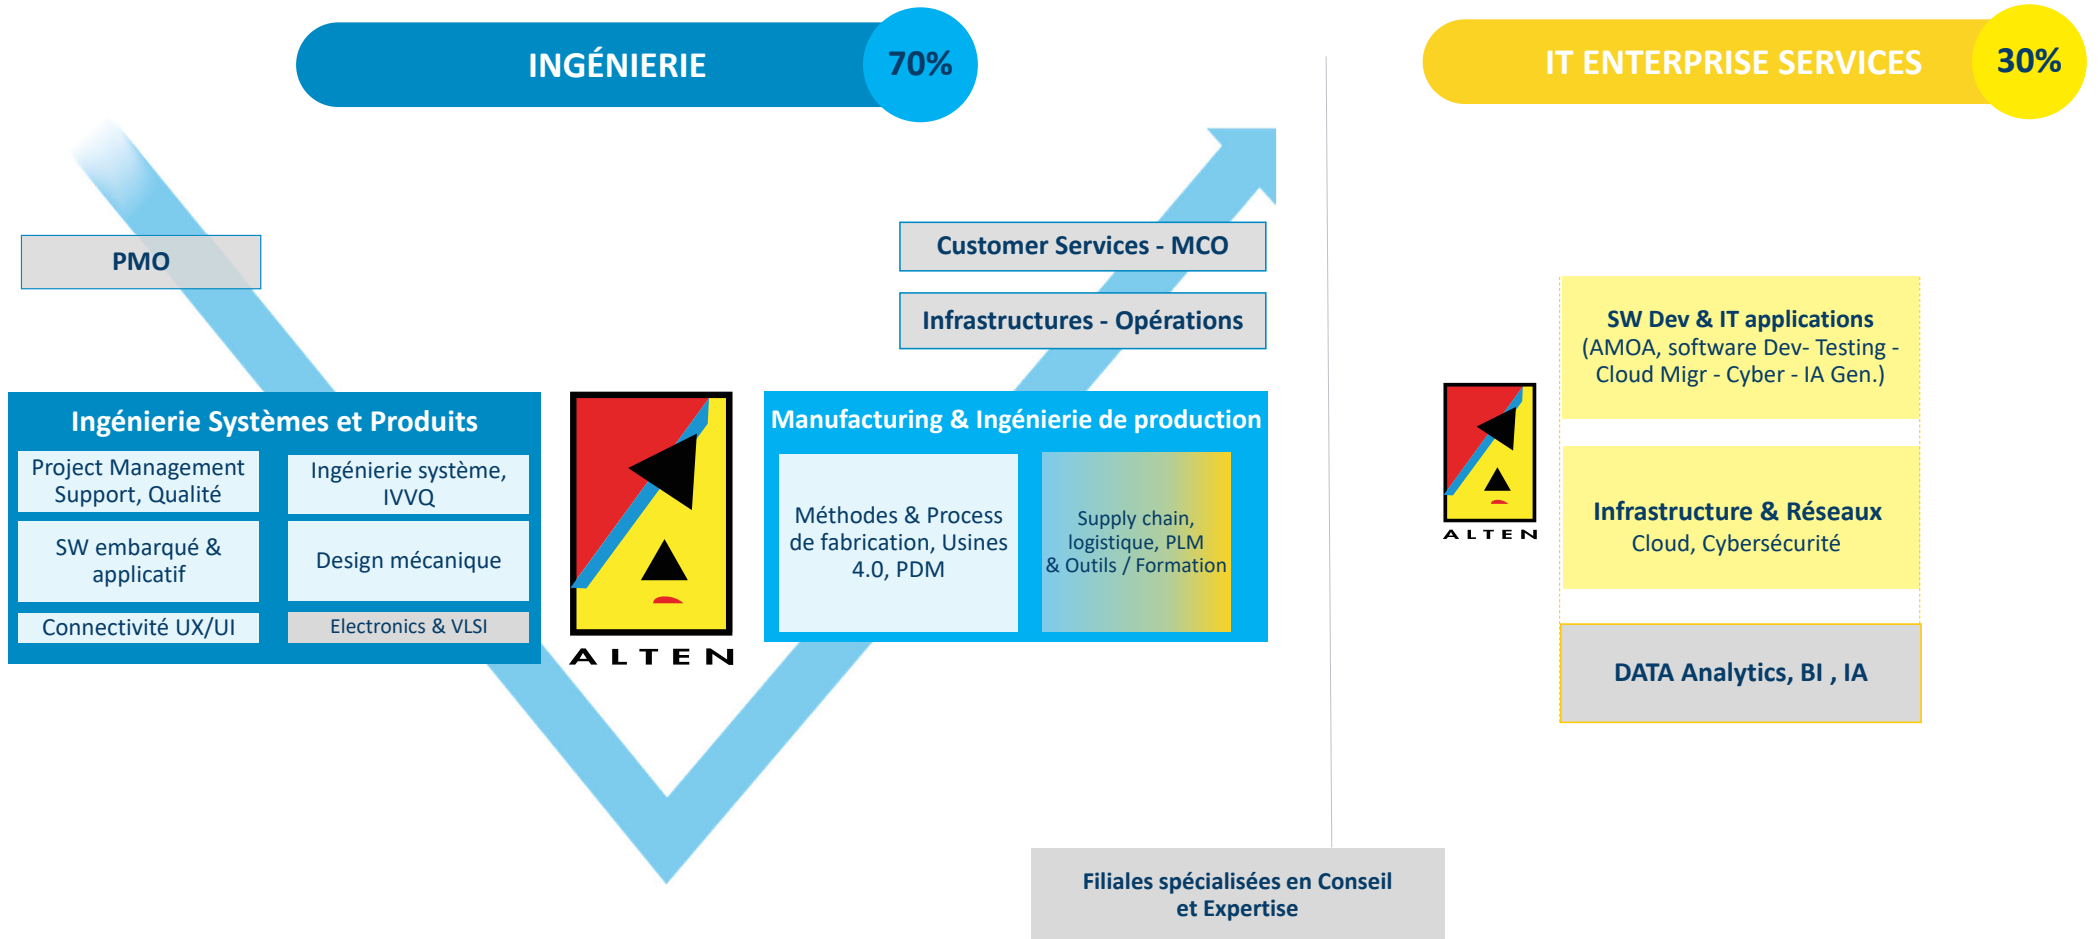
INGÉNIERIE 70%

IT ENTERPRISE SERVICES 30%

PMO

Customer Services - MCO

Infrastructures - Opérations

Ingénierie Systèmes et Produits

Project Management Support, Qualité

Ingénierie système, IVVQ

SW embarqué & applicatif

Design mécanique

Connectivité UX/UI

Electronics & VLSI

ALTEN

Manufacturing & Ingénierie de production

Méthodes & Process de fabrication, Usines 4.0, PDM

Supply chain, logistique, PLM & Outils / Formation

ALTEN

SW Dev & IT applications
(AMOA, software Dev- Testing - Cloud Migr - Cyber - IA Gen.)

Infrastructure & Réseaux
Cloud, Cybersécurité

DATA Analytics, BI , IA

Filiales spécialisées en Conseil et Expertise